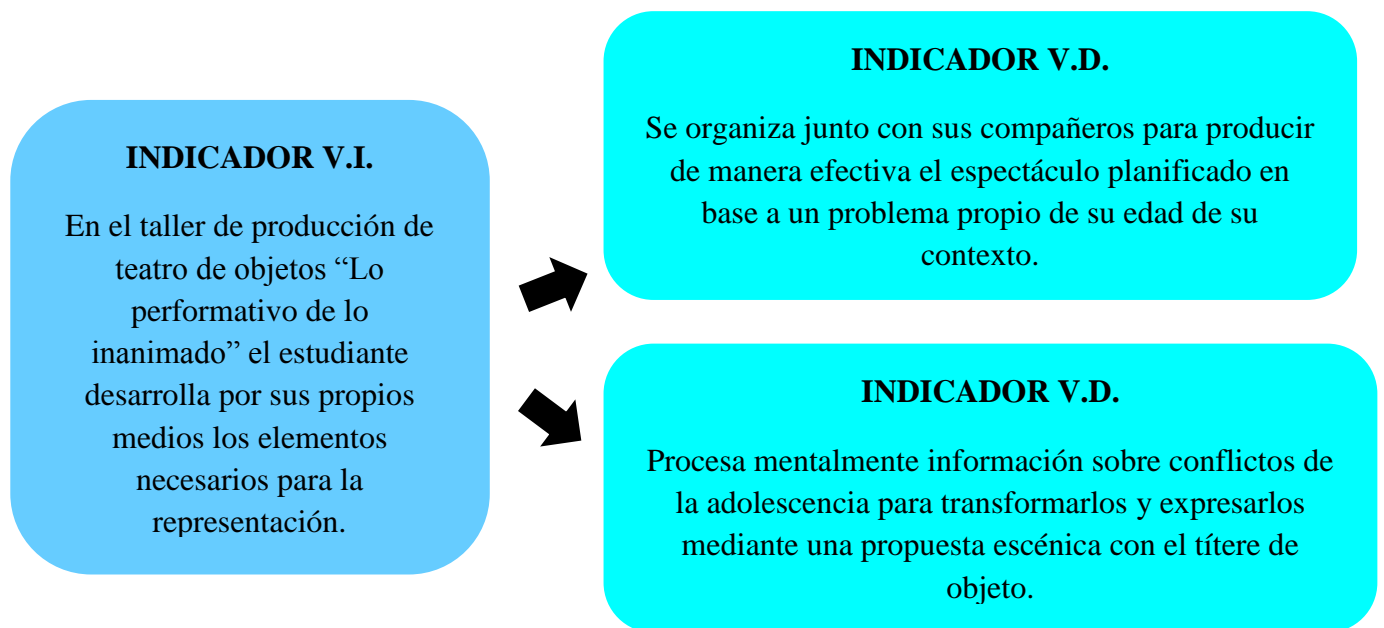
INDICADOR V.I.

En el taller de producción de teatro de objetos “Lo performativo de lo inanimado” el estudiante desarrolla por sus propios medios los elementos necesarios para la representación.

INDICADOR V.D.

Se organiza junto con sus compañeros para producir de manera efectiva el espectáculo planificado en base a un problema propio de su edad de su contexto.

INDICADOR V.D.

Procesa mentalmente información sobre conflictos de la adolescencia para transformarlos y expresarlos mediante una propuesta escénica con el títere de objeto.